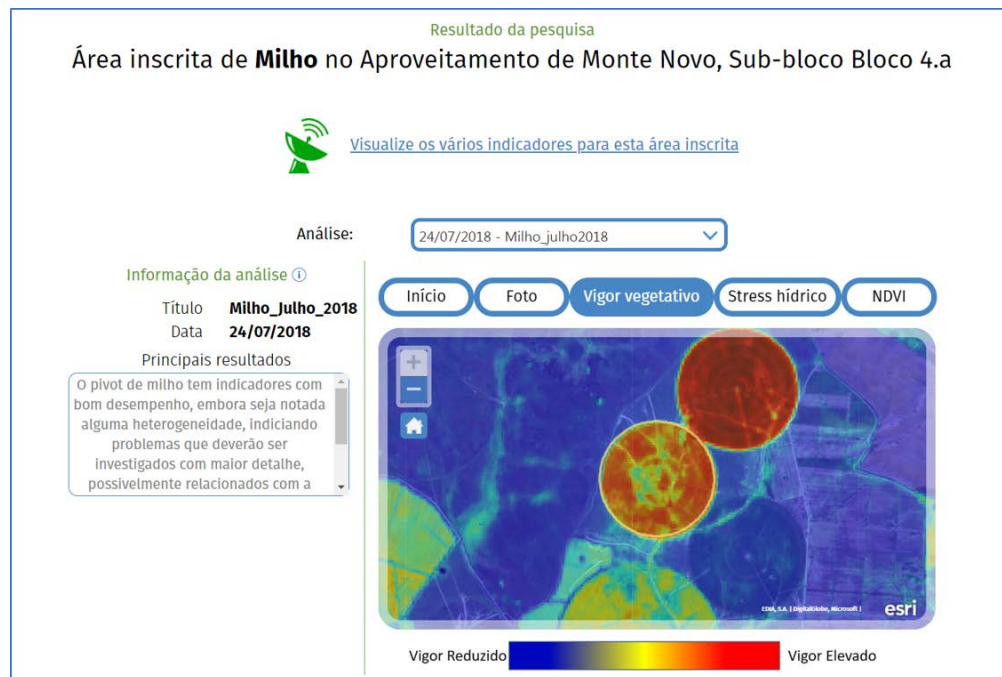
Resultado da pesquisa

Área inscrita de **Milho** no Aproveitamento de Monte Novo, Sub-bloco Bloco 4.a

Visualize os vários indicadores para esta área inscrita

Análise: 24/07/2018 - Milho_julho2018

Informação da análise

Título Milho_Julho_2018
Data 24/07/2018

Principais resultados

O pivot de milho tem indicadores com bom desempenho, embora seja notada alguma heterogeneidade, indiciando problemas que deverão ser investigados com maior detalhe, possivelmente relacionados com a

Início Foto Vigor vegetativo Stress hídrico NDVI

+
−

EDIA, S.A. | DigitalGlobe, Microsoft | esri

Vigor Reduzido Vigor Elevado